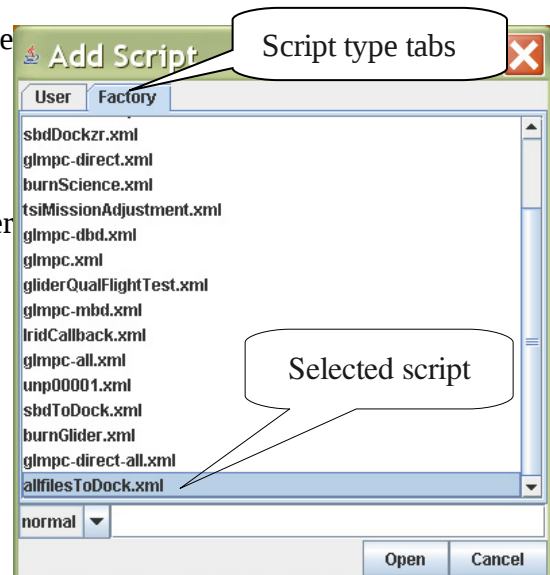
e

er

Add Script

Script type tabs

User | Factory

sbdDockzr.xml
glmpc-direct.xml
burnScience.xml
tsiMissionAdjustment.xml
glmpc-dbd.xml
glmpc.xml
gliderQualFlightTest.xml
glmpc-mbd.xml
IridCallback.xml
glmpc-all.xml
unp00001.xml
sbdToDock.xml
burnGlider.xml
glmpc-direct-all.xml
allfilesToDock.xml

Selected script

normal

Open | Cancel